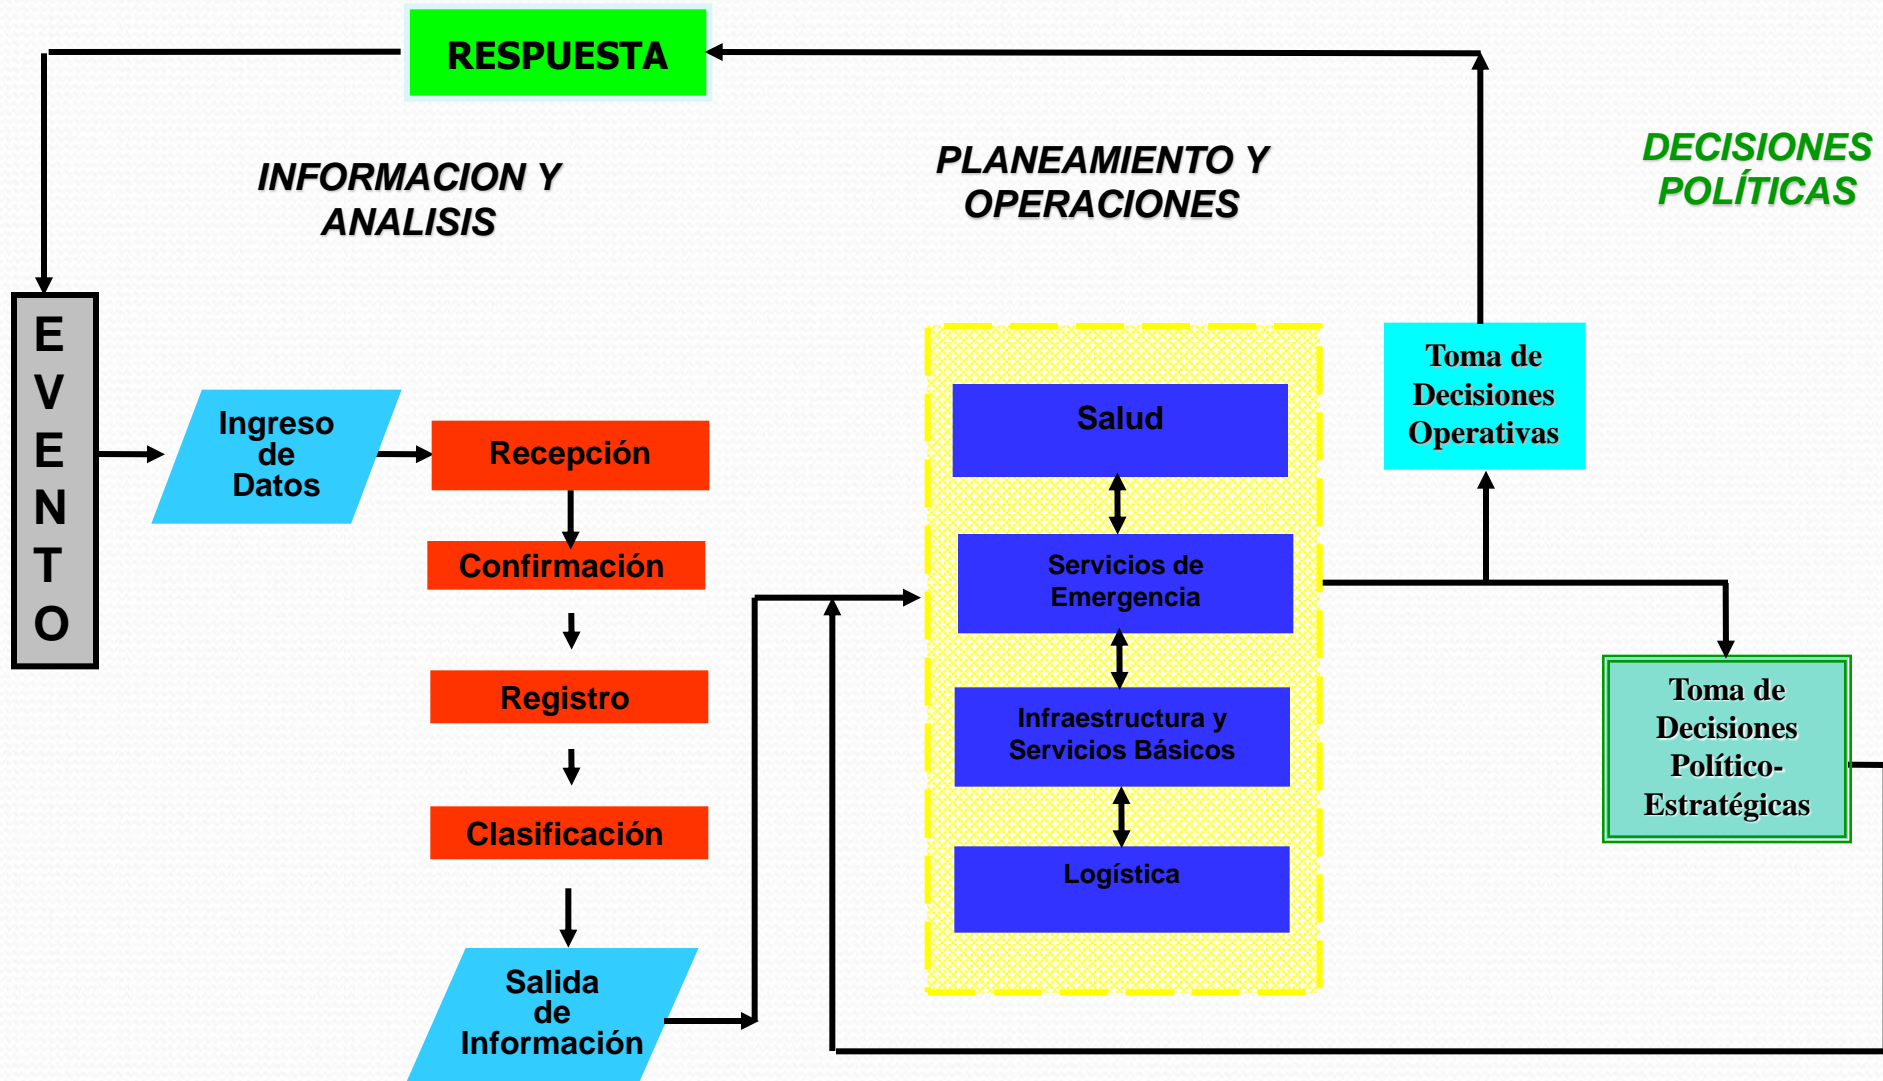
RESPUESTA

INFORMACION Y ANALISIS

PLANEAMIENTO Y OPERACIONES

DECISIONES POLÍTICAS

EVENTO

Ingreso de Datos

Recepción

Confirmación

Registro

Clasificación

Salida de Información

Salud

Servicios de Emergencia

Infraestructura y Servicios Básicos

Logística

Toma de Decisiones Operativas

Toma de Decisiones Político-Estratégicas